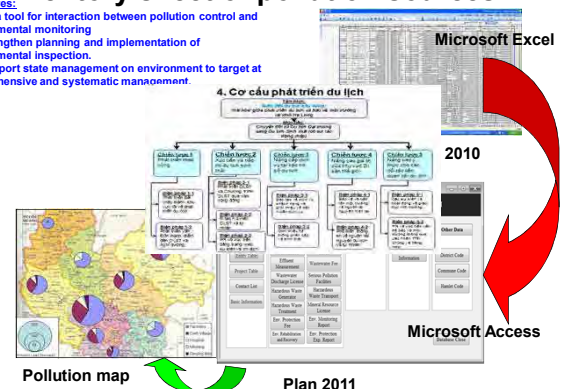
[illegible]es:
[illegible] tool for interaction between pollution control and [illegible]mental monitoring
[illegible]ngthen planning and implementation of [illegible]mental inspection.
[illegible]port state management on environment to target at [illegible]hensive and systematic management.

Microsoft Excel

4. Cơ cấu phát triển du lịch

Chiến lược 1
Chiến lược 2
Chiến lược 3
Chiến lược 4
Chiến lược 5

Biện pháp 1.1
Biện pháp 1.2
Biện pháp 1.3
Biện pháp 2.1
Biện pháp 2.2
Biện pháp 2.3
Biện pháp 3.1
Biện pháp 3.2
Biện pháp 4.1
Biện pháp 4.2
Biện pháp 4.3
Biện pháp 5.1
Biện pháp 5.2
Biện pháp 5.3

2010

Entity Table
Project Table
Contact List
Basic Information
Effluent Measurement
Wastewater Discharge License
Hazardous Waste Generator
Hazardous Waste Treatment
Env. Protection Fee
Env. Rehabilitation and Recovery
Wastewater Fee
Serious Pollution Facilities
Hazardous Waste Transport
Mineral Resources License
Env. Monitoring Report
Env. Protection Exp. Report
Information
Other Data
District Code
Commune Code
Handel Code
Database Close

Microsoft Access

Pollution map

Plan 2011